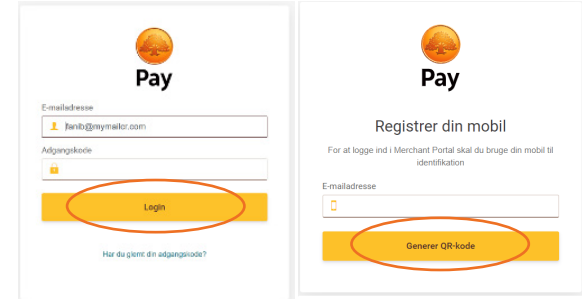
Pay

E-mailadresse

jfanib@mymailor.com

Adgangskode

Login

Har du glemt din adgangskode?

Pay

Registrer din mobil

For at logge ind i Merchant Portal skal du bruge din mobil til identifikation

E-mailadresse

Generer QR-kode